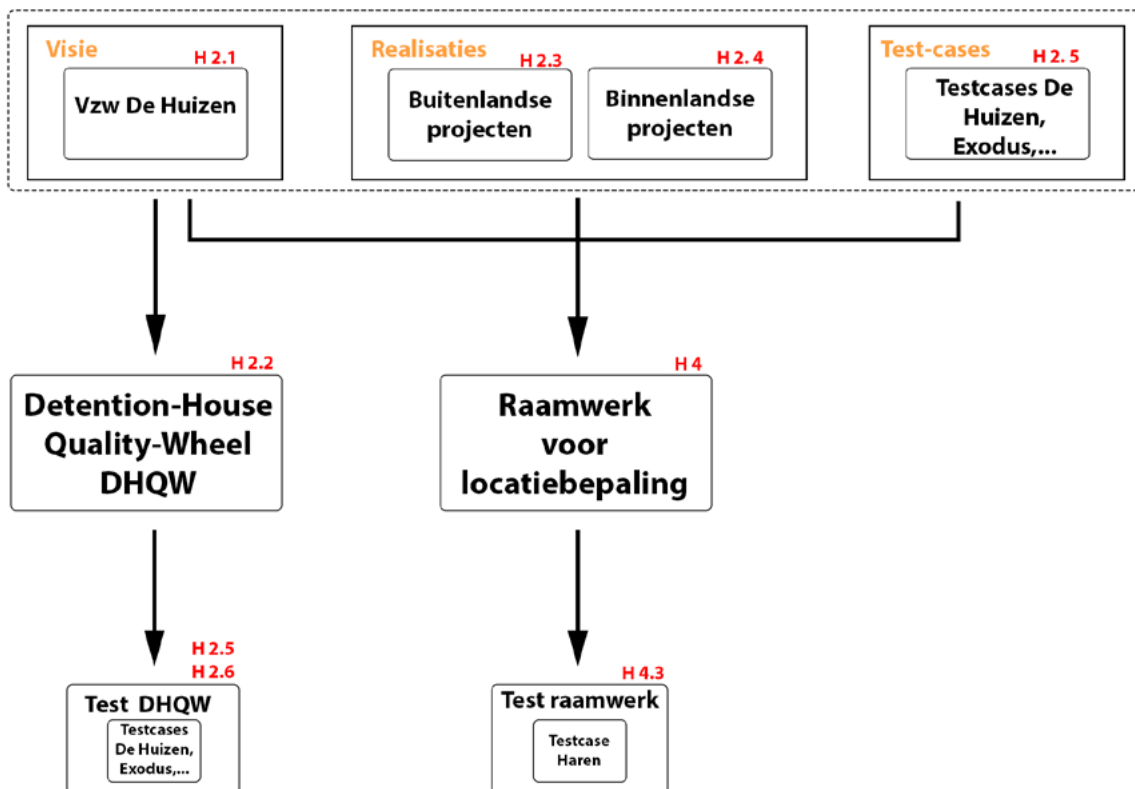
Visie
H 2.1
Vzw De Huizen

Realisaties
H 2.3
Buitenlandse projecten
H 2. 4
Binnenlandse projecten

Test-cases
H 2. 5
Testcases De Huizen, Exodus,...

H 2.2
Detention-House Quality-Wheel DHQW

H 4
Raamwerk voor locatiebepaling

H 2.5
H 2.6
Test DHQW
Testcases De Huizen, Exodus,...

H 4.3
Test raamwerk
Testcase Haren